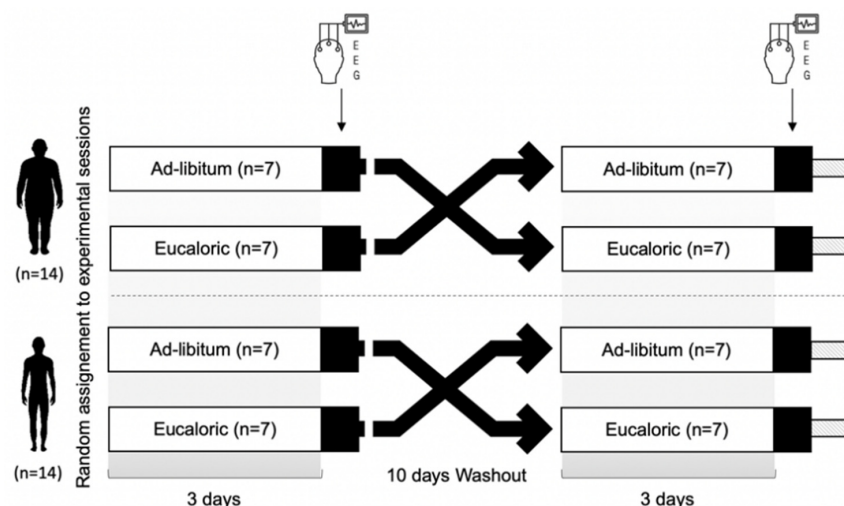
E
E
G

E
E
G

Random assignement to experimental sessions

(n=14)

Ad-libitum (n=7)

Eucaloric (n=7)

Ad-libitum (n=7)

Eucaloric (n=7)

(n=14)

Ad-libitum (n=7)

Eucaloric (n=7)

Ad-libitum (n=7)

Eucaloric (n=7)

3 days

10 days Washout

3 days